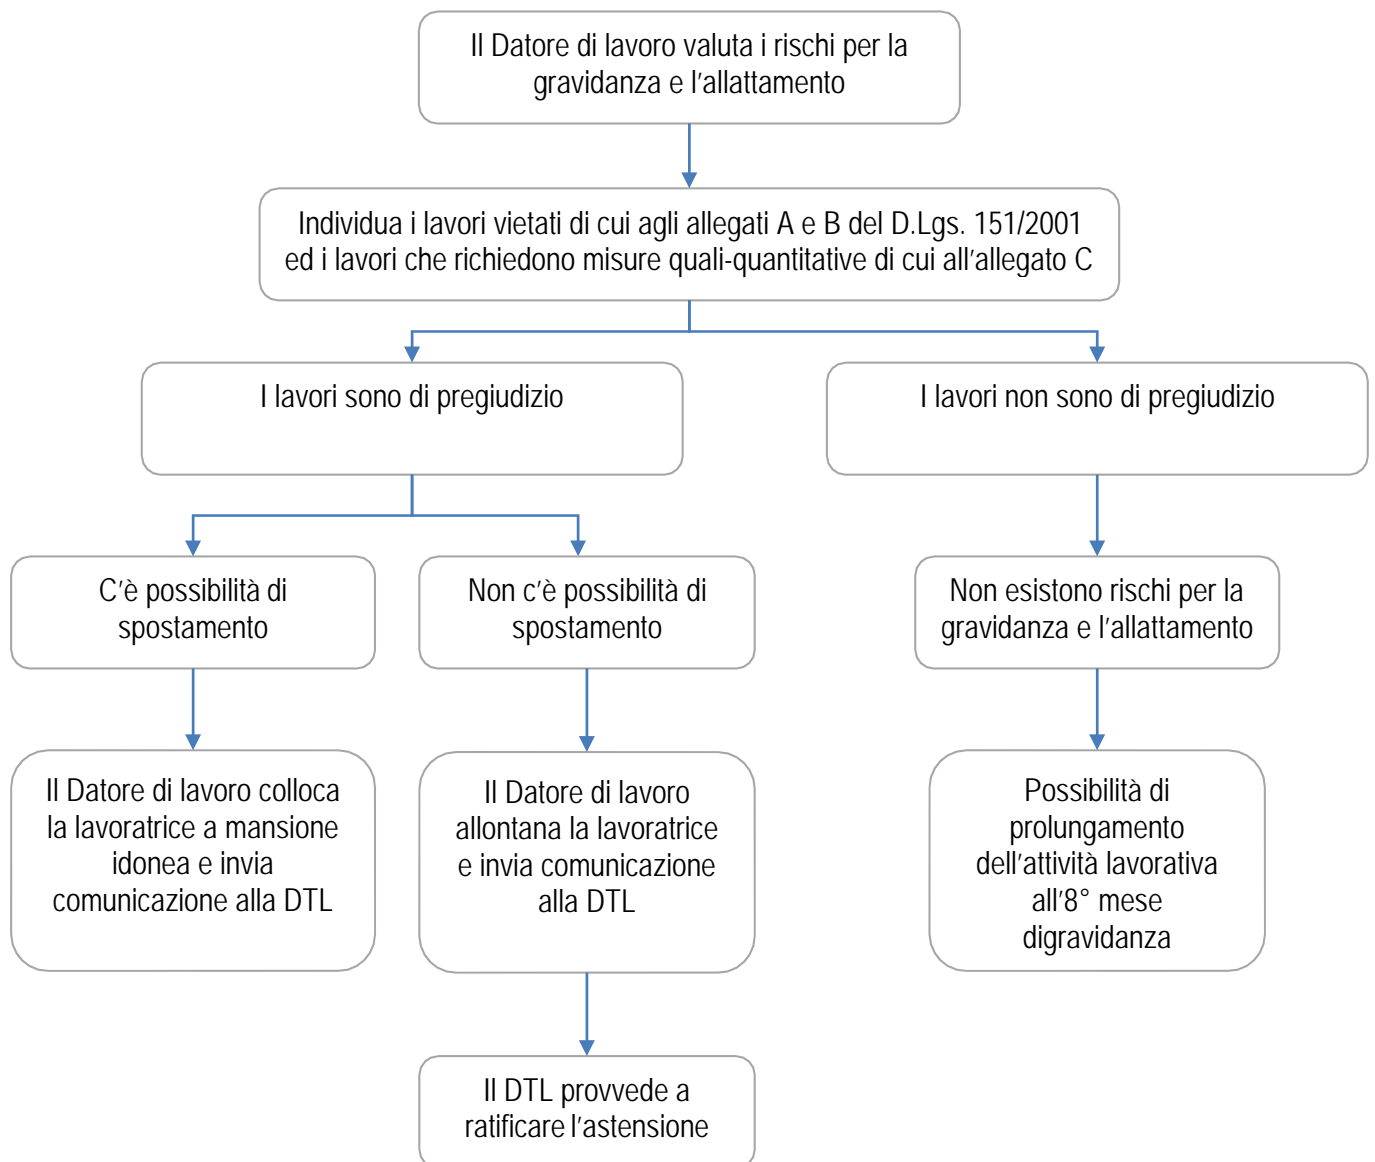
Il Datore di lavoro valuta i rischi per la gravidanza e l’allattamento

Individua i lavori vietati di cui agli allegati A e B del D.Lgs. 151/2001 ed i lavori che richiedono misure quali-quantitative di cui all’allegato C

I lavori sono di pregiudizio

I lavori non sono di pregiudizio

C’è possibilità di spostamento

Non c’è possibilità di spostamento

Non esistono rischi per la gravidanza e l’allattamento

Il Datore di lavoro colloca la lavoratrice a mansione idonea e invia comunicazione alla DTL

Il Datore di lavoro allontana la lavoratrice e invia comunicazione alla DTL

Possibilità di prolungamento dell’attività lavorativa all’8° mese digravidanza

Il DTL provvede a ratificare l’astensione